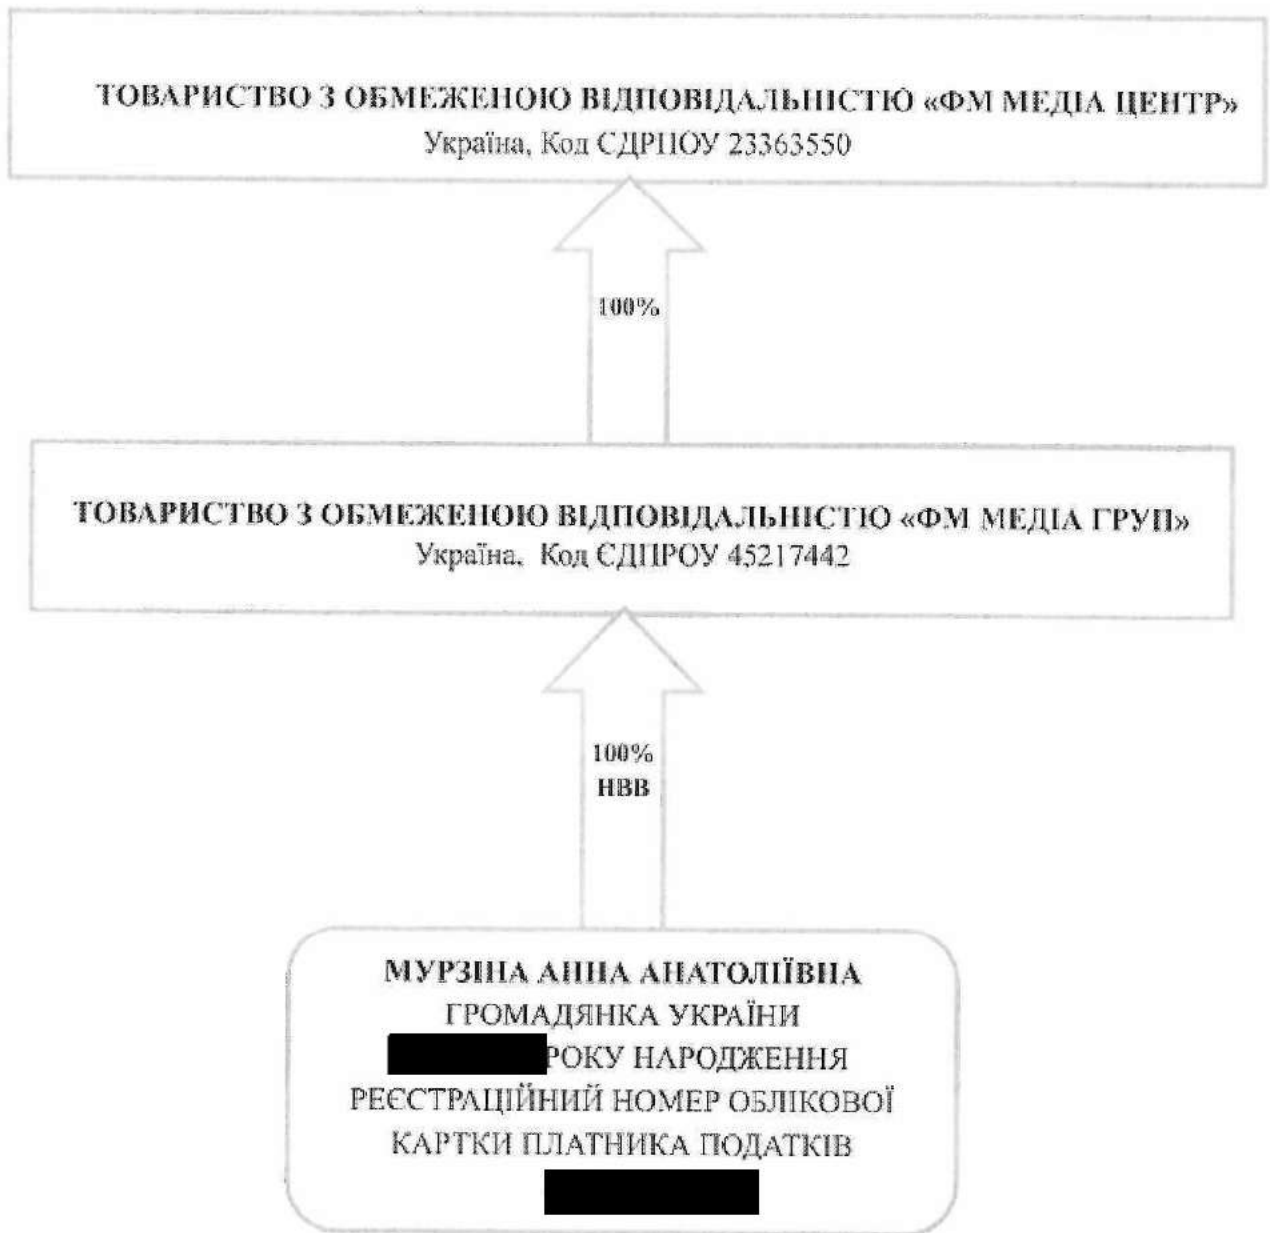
ТОВАРИСТВО З ОБМЕЖЕНОЮ ВІДПОВІДАЛЬНІСТЮ «ФМ МЕДІА ЦЕНТР»
Україна, Код ЄДРПОУ 23363550

100%

ТОВАРИСТВО З ОБМЕЖЕНОЮ ВІДПОВІДАЛЬНІСТЮ «ФМ МЕДІА ГРУП»
Україна, Код ЄДРПОУ 45217442

100%
НВВ

МУРЗІНА АННА АНАТОЛІЇВНА
ГРОМАДЯНКА УКРАЇНИ
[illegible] РОКУ НАРОДЖЕННЯ
РЕЄСТРАЦІЙНИЙ НОМЕР ОБЛІКОВОЇ КАРТКИ ПЛАТНИКА ПОДАТКІВ
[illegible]